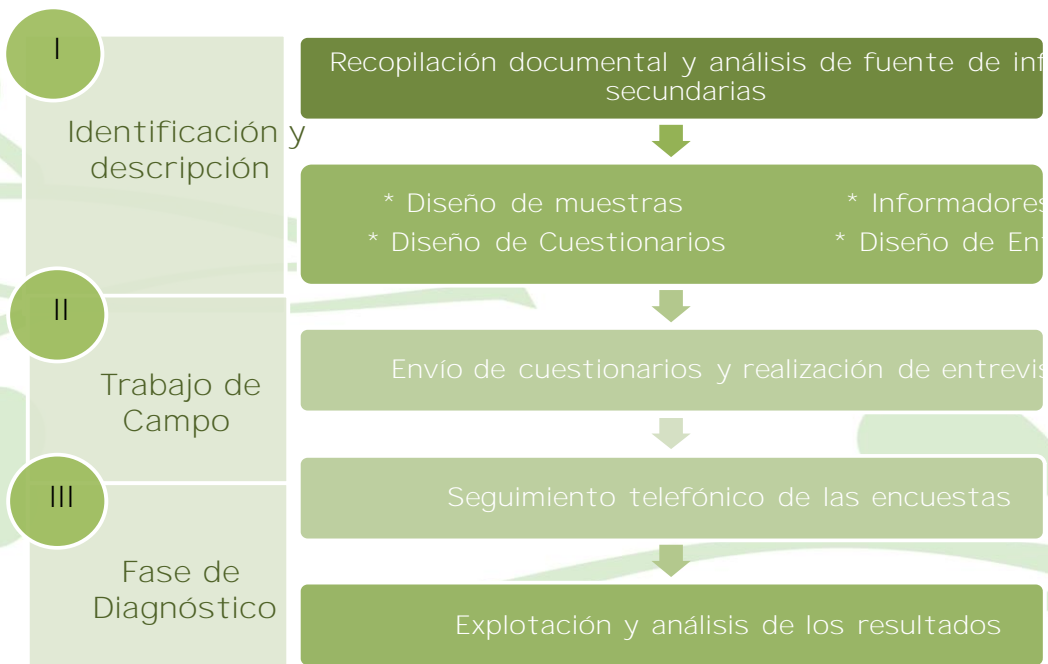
I

Identificación y descripción

II

Trabajo de Campo

III

Fase de Diagnóstico

Recopilación documental y análisis de fuente de inf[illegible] secundarias

* Diseño de muestras
* Diseño de Cuestionarios

* Informadores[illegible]
* Diseño de En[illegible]

Envío de cuestionarios y realización de entrevis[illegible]

Seguimiento telefónico de las encuestas

Explotación y análisis de los resultados